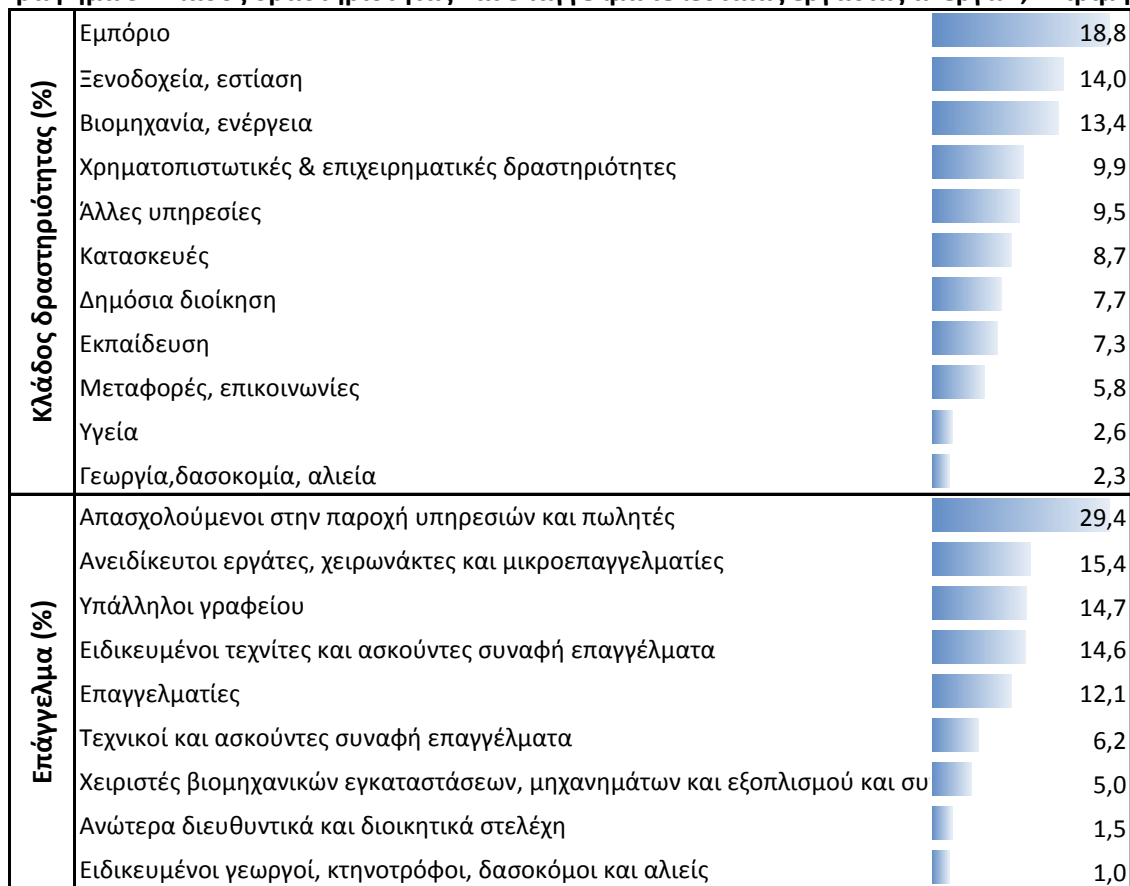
| Κλάδος δραστηριότητας (%) | | |
|---|---|---|
| | Εμπόριο | 18,8 |
| | Ξενοδοχεία, εστίαση | 14,0 |
| | Βιομηχανία, ενέργεια | 13,4 |
| | Χρηματοπιστωτικές & επιχειρηματικές δραστηριότητες | 9,9 |
| | Άλλες υπηρεσίες | 9,5 |
| | Κατασκευές | 8,7 |
| | Δημόσια διοίκηση | 7,7 |
| | Εκπαίδευση | 7,3 |
| | Μεταφορές, επικοινωνίες | 5,8 |
| | Υγεία | 2,6 |
| | Γεωργία,δασοκομία, αλιεία | 2,3 |
| Επάγγελμα (%) | Απασχολούμενοι στην παροχή υπηρεσιών και πωλητές | 29,4 |
| | Ανειδίκευτοι εργάτες, χειρωνάκτες και μικροεπαγγελματίες | 15,4 |
| | Υπάλληλοι γραφείου | 14,7 |
| | Ειδικευμένοι τεχνίτες και ασκούντες συναφή επαγγέλματα | 14,6 |
| | Επαγγελματίες | 12,1 |
| | Τεχνικοί και ασκούντες συναφή επαγγέλματα | 6,2 |
| | Χειριστές βιομηχανικών εγκαταστάσεων, μηχανημάτων και εξοπλισμού και συ | 5,0 |
| | Ανώτερα διευθυντικά και διοικητικά στελέχη | 1,5 |
| | Ειδικευμένοι γεωργοί, κτηνοτρόφοι, δασοκόμοι και αλιείς | 1,0 |